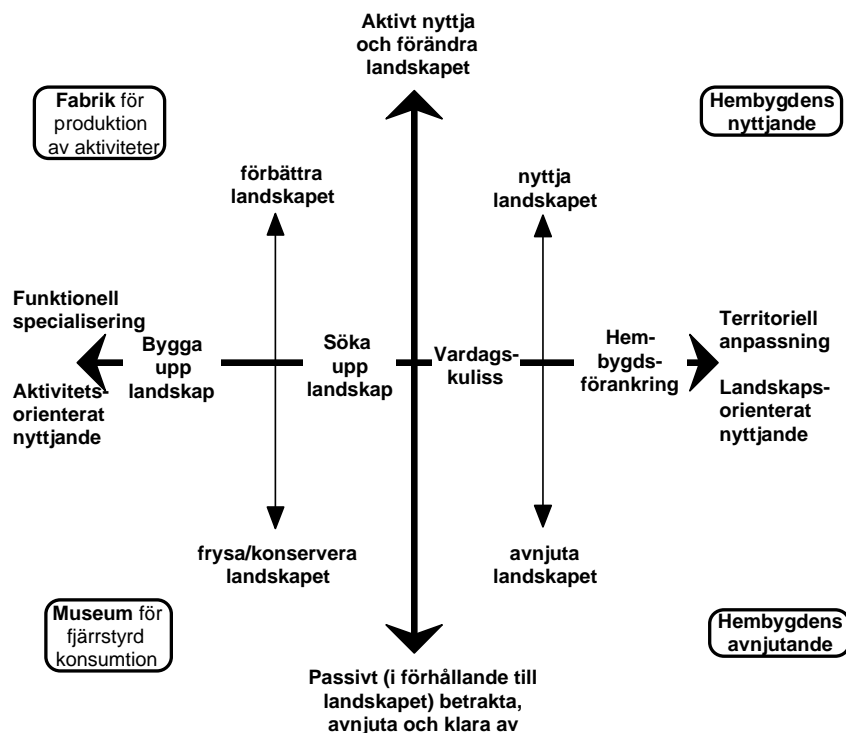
Aktivt nyttja och förändra landskapet

Fabrik för produktion av aktiviteter

Hembygdens nyttjande

förbättra landskapet

nyttja landskapet

Funktionell specialisering

Aktivitetsorienterat nyttjande

Bygga upp landskap

Söka upp landskap

Vardagskuliss

Hembygdsförankring

Territoriell anpassning

Landskapsorienterat nyttjande

frysa/konservera landskapet

avnjuta landskapet

Museum för fjärrstyrd konsumtion

Hembygdens avnjutande

Passivt (i förhållande till landskapet) betrakta, avnjuta och klara av